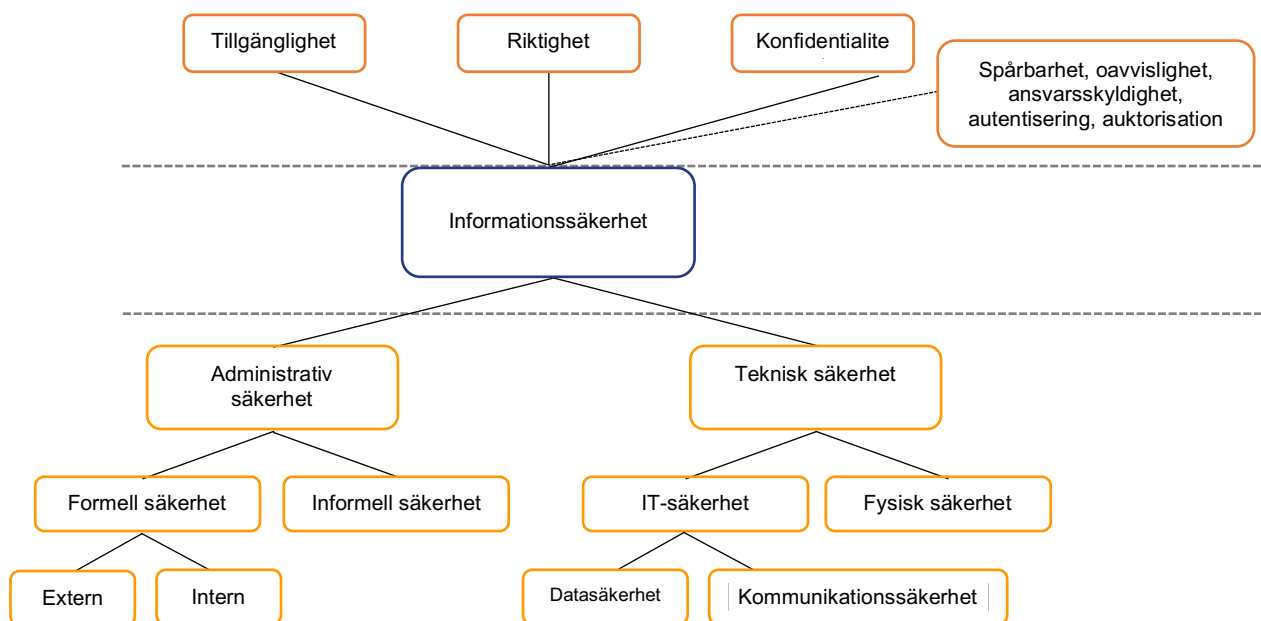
Tillgänglighet

Riktighet

Konfidentialite

Spårbarhet, oavvislighet, ansvarsskyldighet, autentisering, auktorisation

Informationssäkerhet

Administrativ säkerhet

Teknisk säkerhet

Formell säkerhet

Informell säkerhet

IT-säkerhet

Fysisk säkerhet

Extern

Intern

Datasäkerhet

Kommunikationssäkerhet